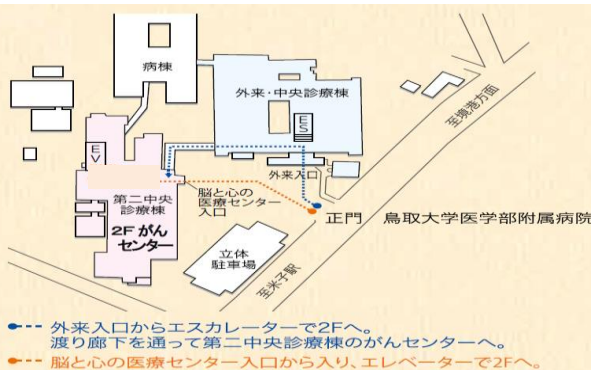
病棟

外来・中央診療棟

ES

EV

外来入口

第二中央診療棟

2F がん センター

脳と心の医療センター入口

正門　鳥取大学医学部附属病院

至境港方面

立体駐車場

至米子駅

外来入口からエスカレーターで2Fへ。渡り廊下を通って第二中央診療棟のがんセンターへ。

脳と心の医療センター入口から入り、エレベーターで2Fへ。